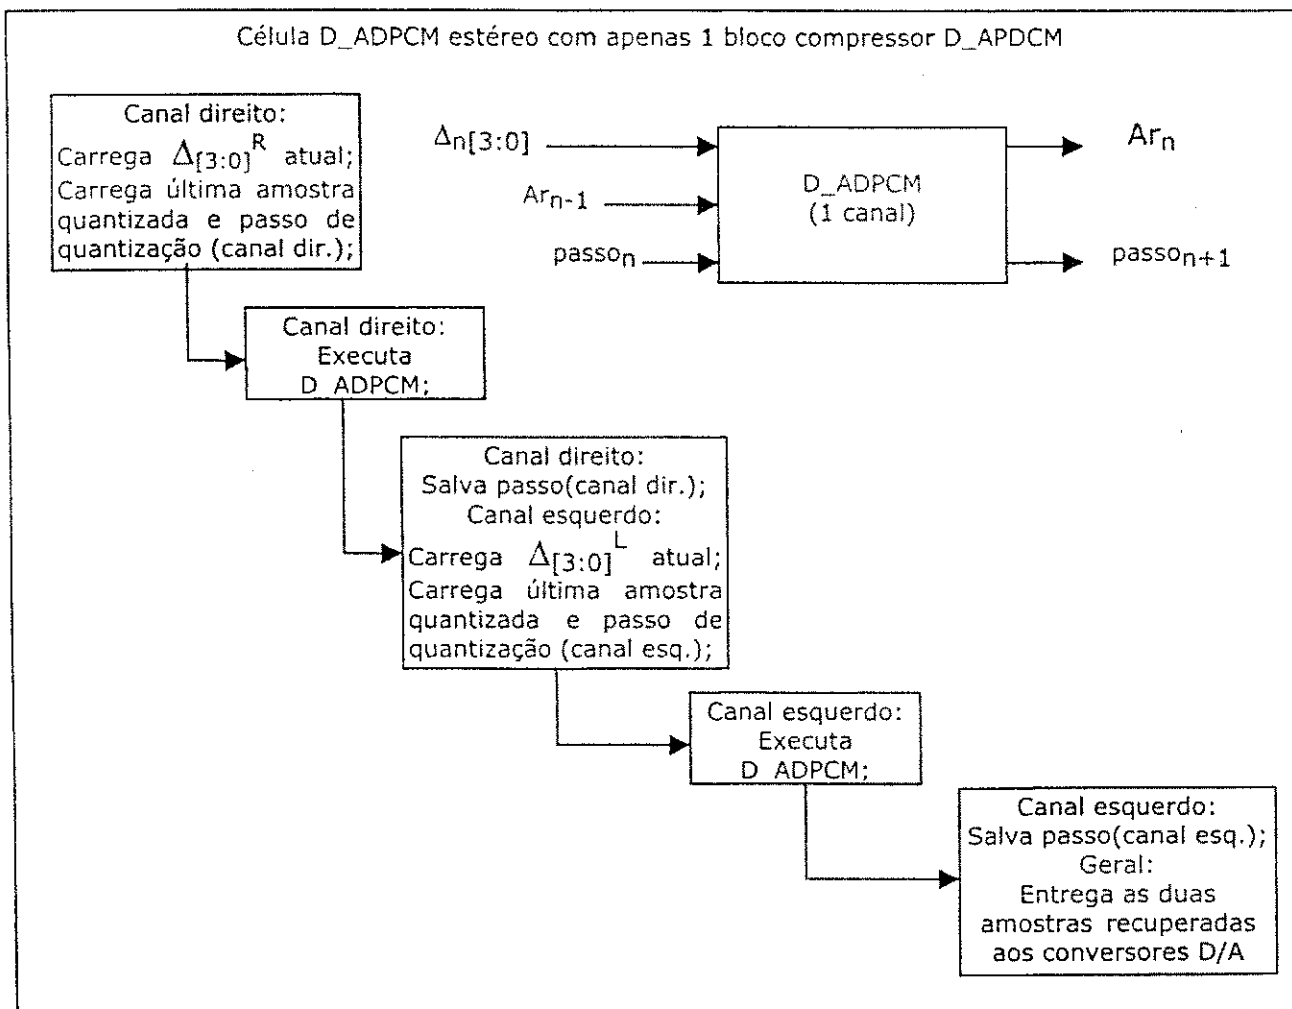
Célula D_ADPCM estéreo com apenas 1 bloco compressor D_APDCM

Canal direito:
Carrega $\Delta_{[3:0]}^{R}$ atual;
Carrega última amostra quantizada e passo de quantização (canal dir.);

$\Delta_{n}[3:0]$

$Ar_{n-1}$

$passo_{n}$

D_ADPCM
(1 canal)

$Ar_{n}$

$passo_{n+1}$

Canal direito:
Executa
D_ADPCM;

Canal direito:
Salva passo(canal dir.);
Canal esquerdo:
Carrega $\Delta_{[3:0]}^{L}$ atual;
Carrega última amostra quantizada e passo de quantização (canal esq.);

Canal esquerdo:
Executa
D_ADPCM;

Canal esquerdo:
Salva passo(canal esq.);
Geral:
Entrega as duas amostras recuperadas aos conversores D/A